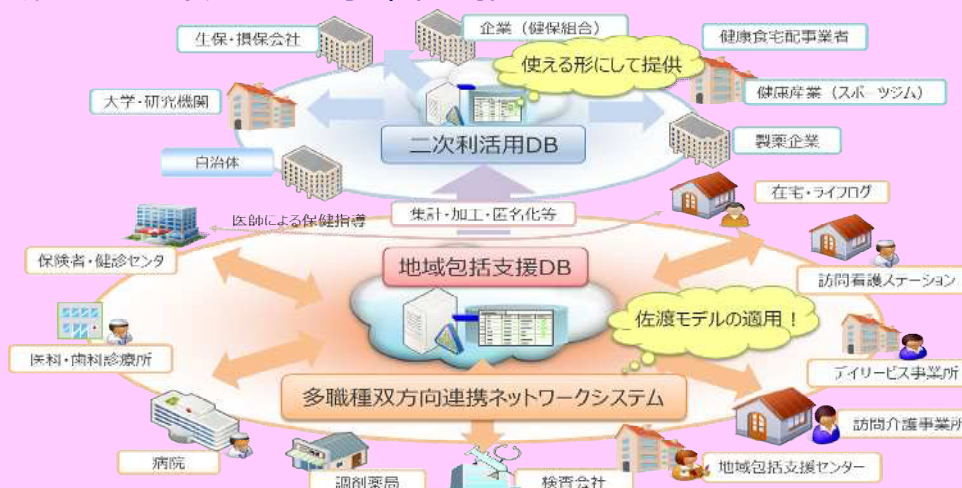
企業（健保組合）

生保・損保会社

健康食宅配事業者

使える形にして提供

大学・研究機関

健康産業（スポーツジム）

二次利活用DB

製薬企業

自治体

在宅・ライフログ

医師による保健指導

集計・加工・匿名化等

保険者・健診センタ

地域包括支援DB

訪問看護ステーション

佐渡モデルの適用！

医科・歯科診療所

デイリービス事業所

多職種双方向連携ネットワークシステム

訪問介護事業所

病院

地域包括支援センター

調剤薬局

検査会社